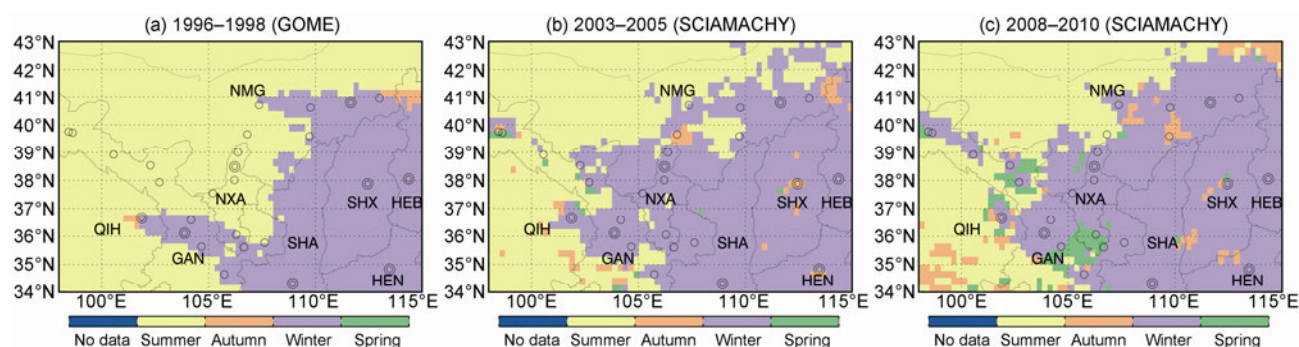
(a) 1996–1998 (GOME)

43°N
42°N
41°N
40°N
39°N
38°N
37°N
36°N
35°N
34°N

NMG
NXA
SHX
HEB
QIH
GAN
SHA
HEN

100°E 105°E 110°E 115°E

No data Summer Autumn Winter Spring

(b) 2003–2005 (SCIAMACHY)

43°N
42°N
41°N
40°N
39°N
38°N
37°N
36°N
35°N
34°N

NMG
NXA
SHX
HEB
QIH
GAN
SHA
HEN

100°E 105°E 110°E 115°E

No data Summer Autumn Winter Spring

(c) 2008–2010 (SCIAMACHY)

43°N
42°N
41°N
40°N
39°N
38°N
37°N
36°N
35°N
34°N

NMG
NXA
SHX
HEB
QIH
GAN
SHA
HEN

100°E 105°E 110°E 115°E

No data Summer Autumn Winter Spring